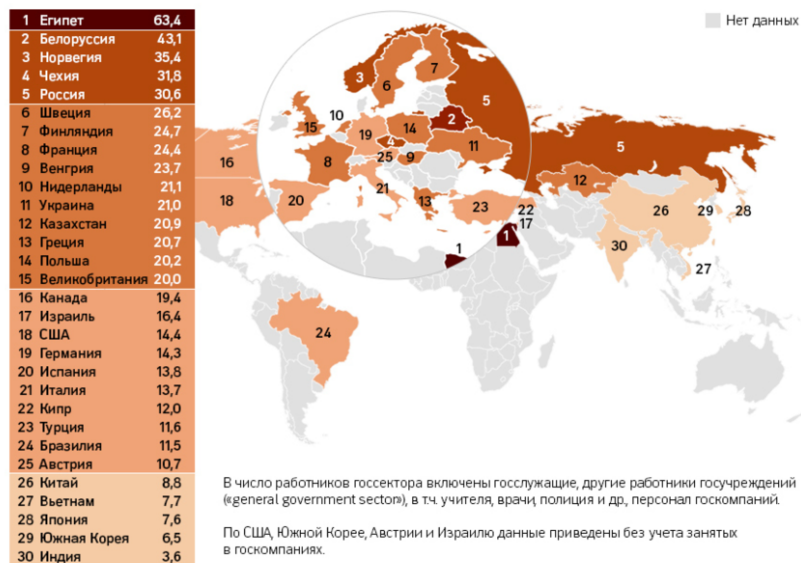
| | | |
|---|---|---|
| 1 | Египет | 63,4 |
| 2 | Белоруссия | 43,1 |
| 3 | Норвегия | 35,4 |
| 4 | Чехия | 31,8 |
| 5 | Россия | 30,6 |
| 6 | Швеция | 26,2 |
| 7 | Финляндия | 24,7 |
| 8 | Франция | 24,4 |
| 9 | Венгрия | 23,7 |
| 10 | Нидерланды | 21,1 |
| 11 | Украина | 21,0 |
| 12 | Казахстан | 20,9 |
| 13 | Греция | 20,7 |
| 14 | Польша | 20,2 |
| 15 | Великобритания | 20,0 |
| 16 | Канада | 19,4 |
| 17 | Израиль | 16,4 |
| 18 | США | 14,4 |
| 19 | Германия | 14,3 |
| 20 | Испания | 13,8 |
| 21 | Италия | 13,7 |
| 22 | Кипр | 12,0 |
| 23 | Турция | 11,6 |
| 24 | Бразилия | 11,5 |
| 25 | Австрия | 10,7 |
| 26 | Китай | 8,8 |
| 27 | Вьетнам | 7,7 |
| 28 | Япония | 7,6 |
| 29 | Южная Корея | 6,5 |
| 30 | Индия | 3,6 |

Нет данных

3 7 6 2 5 10 15 19 14 4 25 9 11 16 8 5 12 18 20 21 13 23 22 17 26 29 28 1 30 27 24

В число работников госсектора включены госслужащие, другие работники госучреждений («general government sector»), в т.ч. учителя, врачи, полиция и др., персонал госкомпаний.

По США, Южной Корее, Австрии и Израилю данные приведены без учета занятых в госкомпаниях.